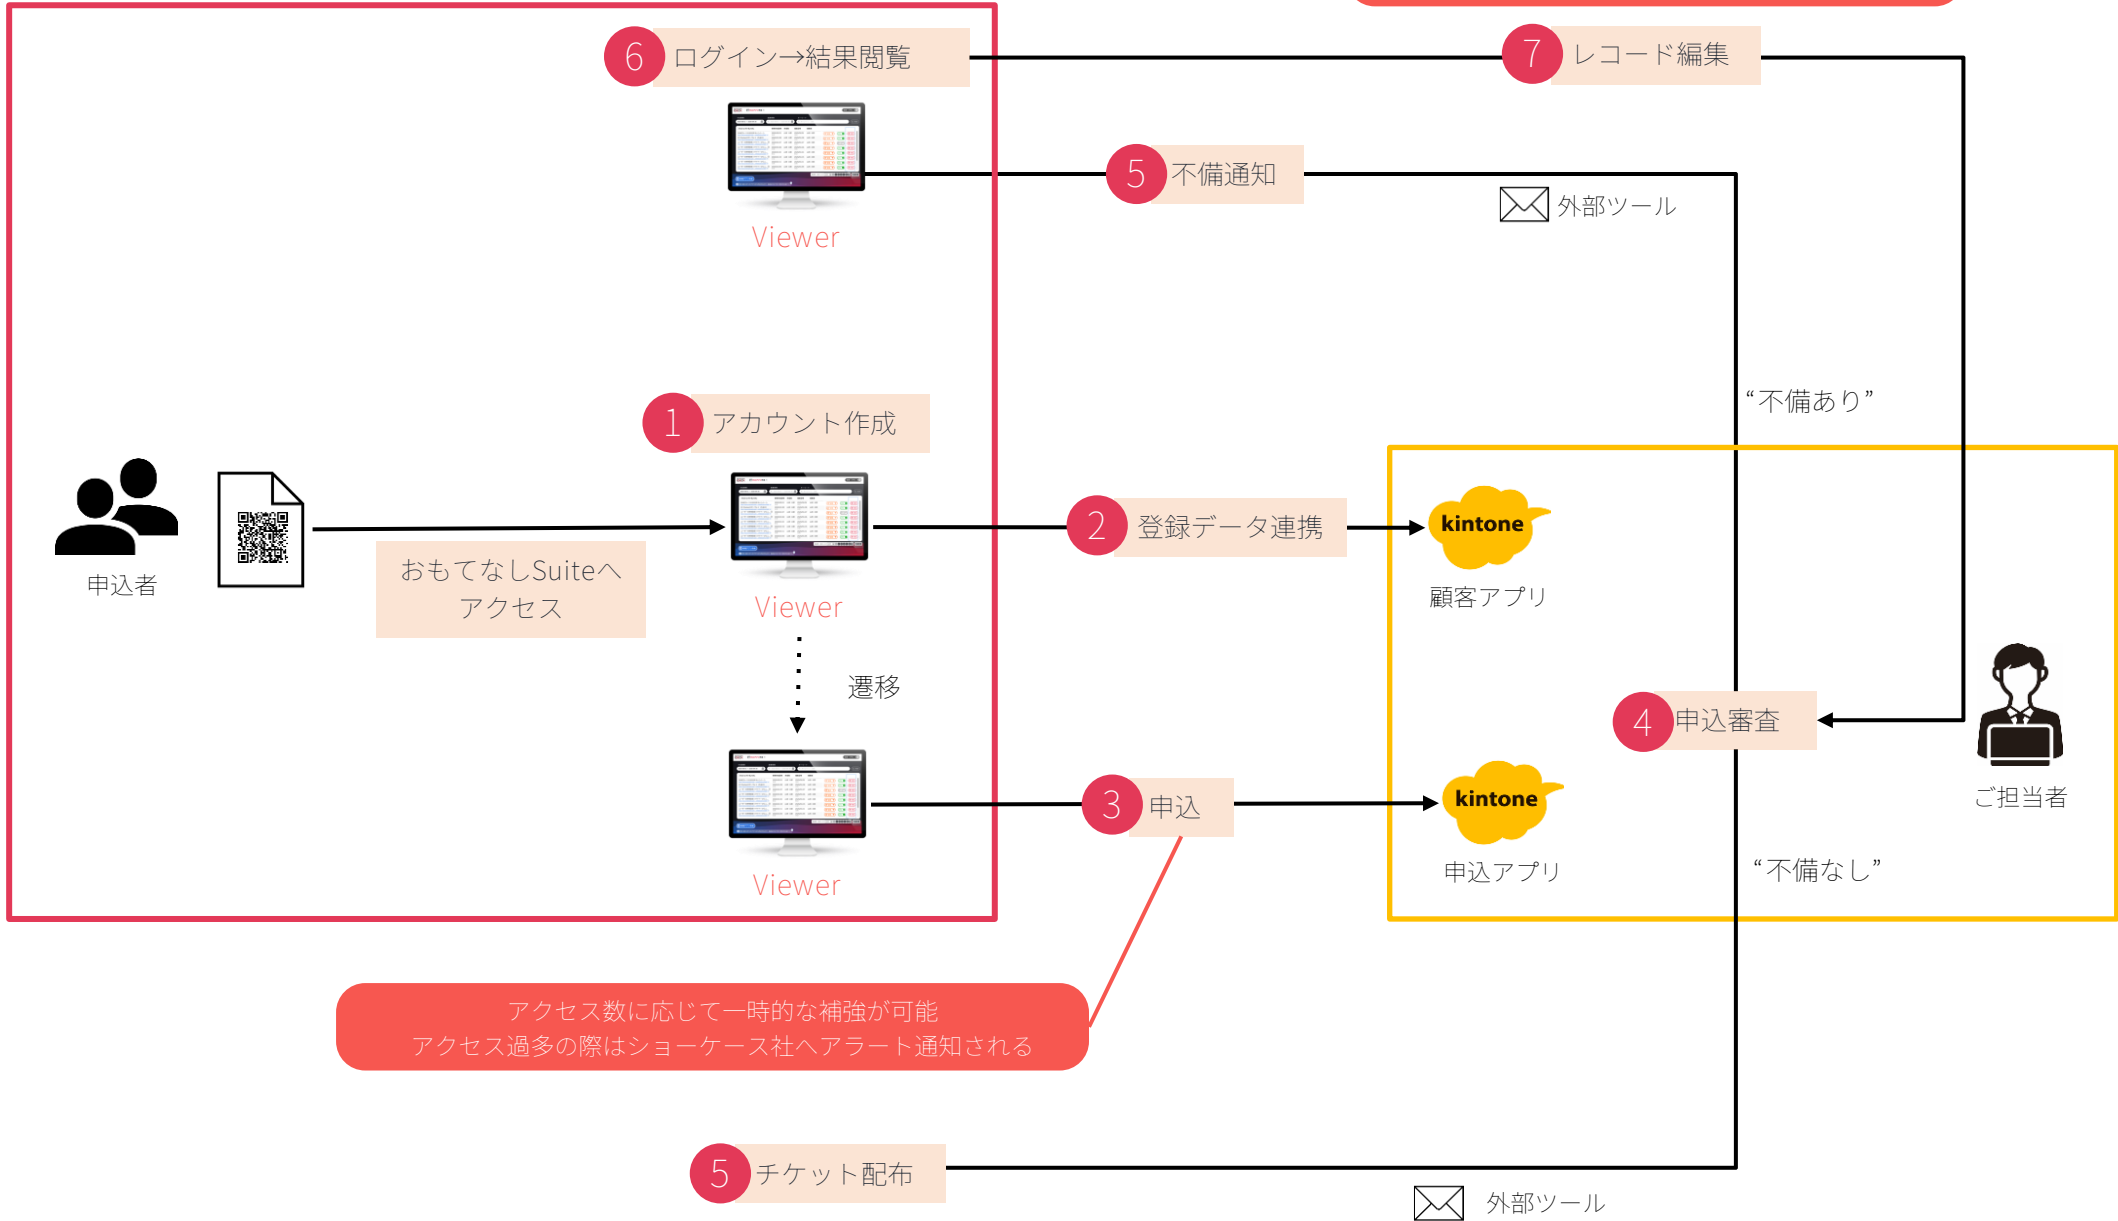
6 ログイン→結果閲覧

7 レコード編集

5 不備通知

外部ツール

Viewer

"不備あり"

1 アカウント作成

申込者

おもてなしSuiteへアクセス

Viewer

2 登録データ連携

kintone

顧客アプリ

遷移

4 申込審査

ご担当者

Viewer

3 申込

kintone

申込アプリ

"不備なし"

アクセス数に応じて一時的な補強が可能
アクセス過多の際はショーケース社へアラート通知される

5 チケット配布

外部ツール